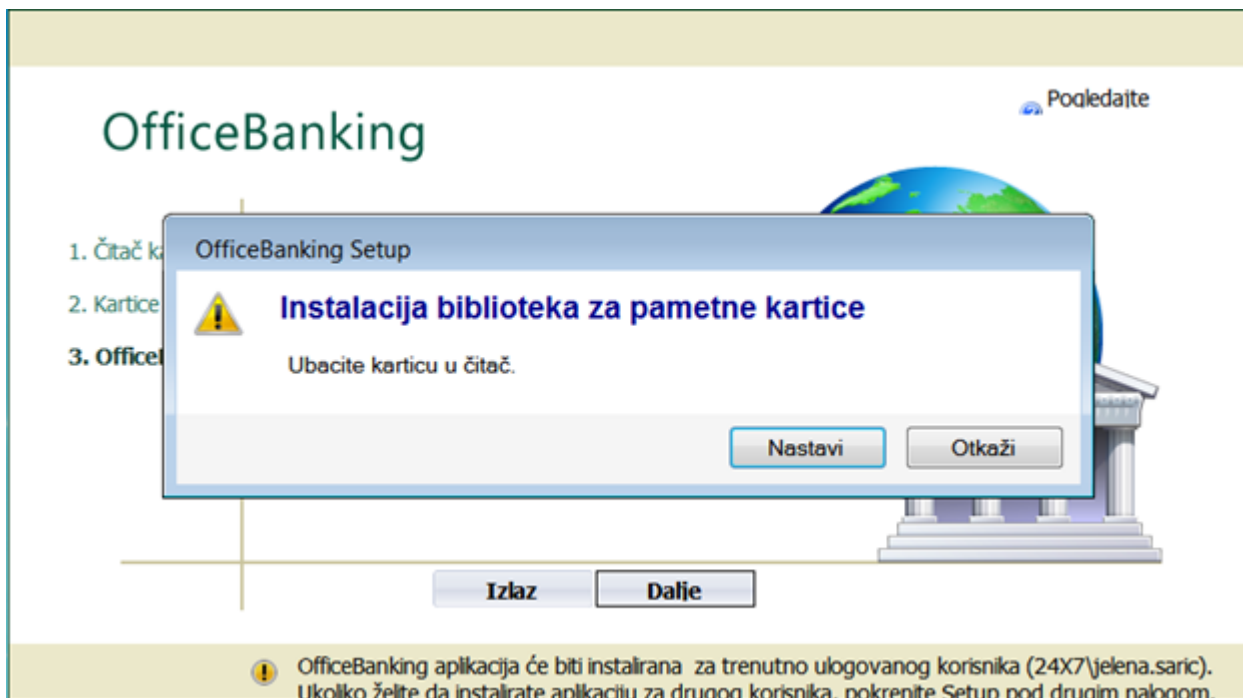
Pogledajte

OfficeBanking

1. Čitač k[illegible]

2. Kartice

3. Officel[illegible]

OfficeBanking Setup

Instalacija biblioteka za pametne kartice

Ubacite karticu u čitač.

Nastavi Otkaži

Izlaz Dalje

OfficeBanking aplikacija će biti instalirana za trenutno ulogovanog korisnika (24X7\jelena.saric). Ukoliko želite da instalirate aplikaciju za drugog korisnika, pokrenite Setup pod drugim nalogom.